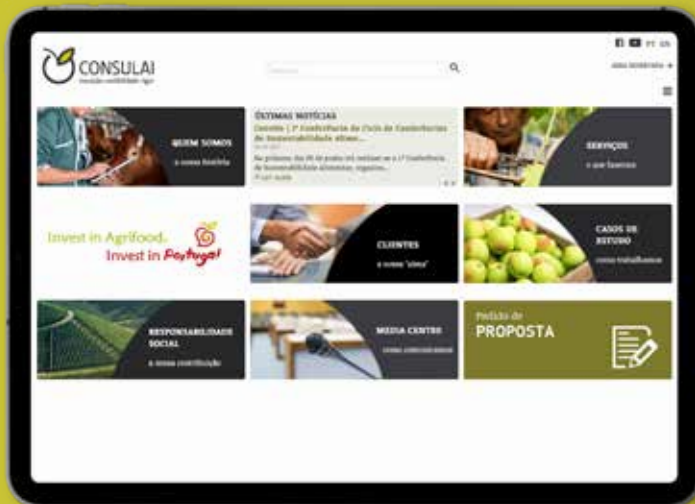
CONSULAI

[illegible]

PT EN

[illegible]

QUEM SOMOS
a nossa história

ÚLTIMAS NOTÍCIAS
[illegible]

SERVIÇOS
o que fazemos

Invest in Agrifood.
Invest in Portugal

CLIENTES
o nosso "clima"

CASOS DE ESTUDO
como trabalhamos

RESPONSABILIDADE SOCIAL
a nossa contribuição

MEDIA CENTRE
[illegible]

Pedido de
PROPOSTA